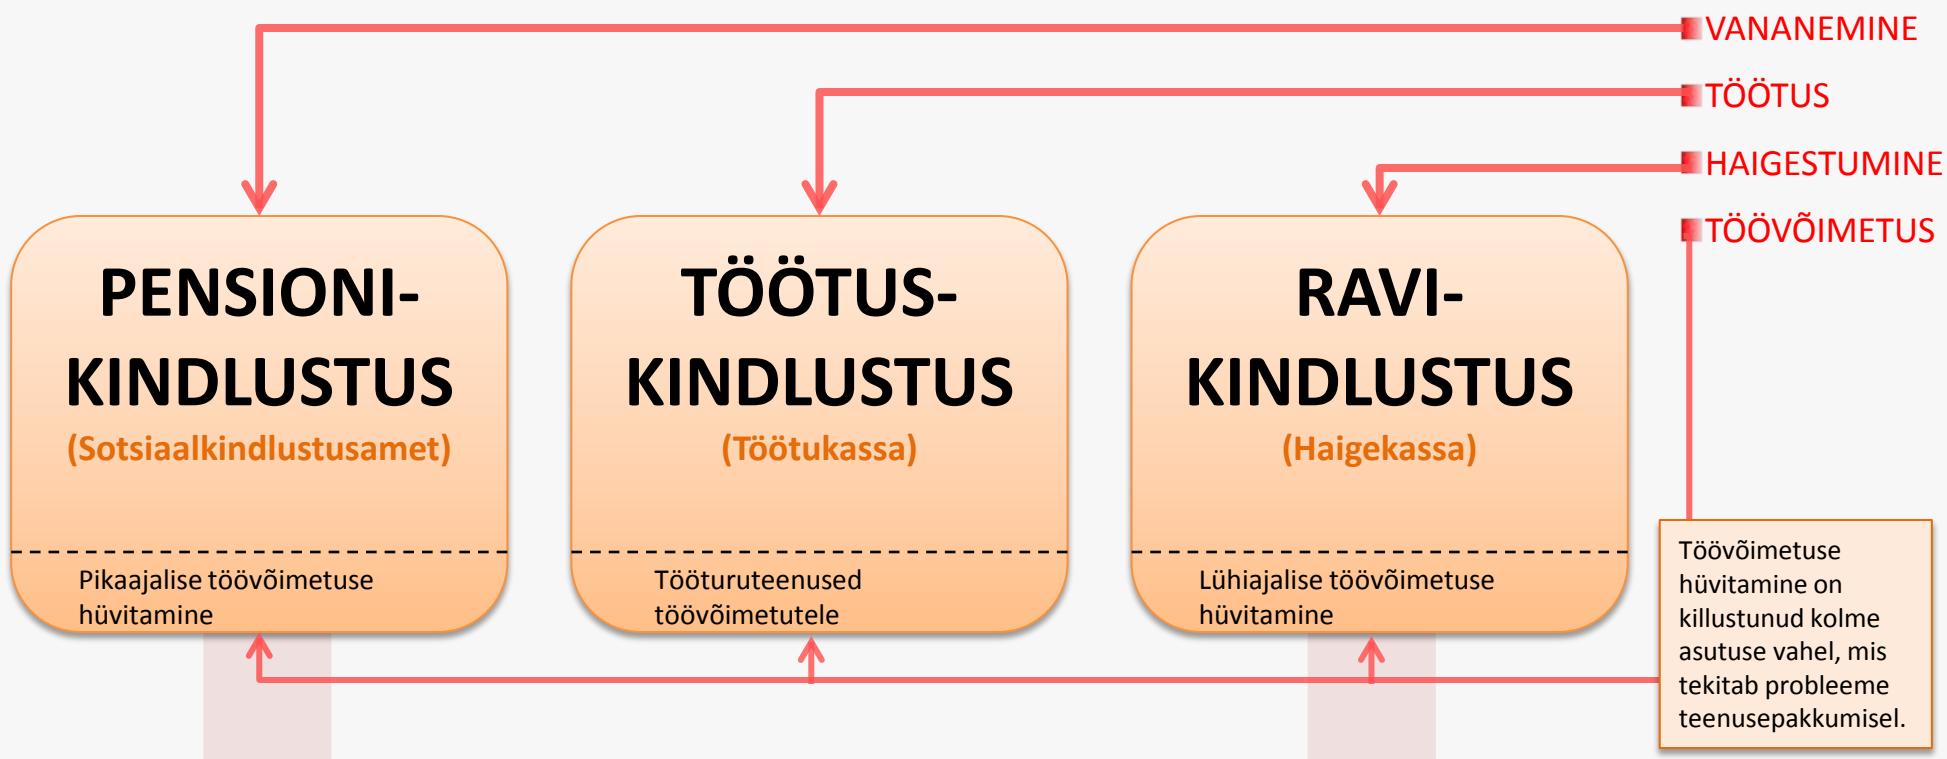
VANANEMINE
TÖÖTUS
HAIGESTUMINE
TÖÖVÕIMETUS

PENSIONIKINDLUSTUS
(Sotsiaalkindlustusamet)
Pikaajalise töövõimetuse hüvitamine

TÖÖTUSKINDLUSTUS
(Töötukassa)
Tööturuteenused töövõimetutele

RAVIKINDLUSTUS
(Haigekassa)
Lühiajalise töövõimetuse hüvitamine

Töövõimetuse hüvitamine on killustunud kolme asutuse vahel, mis tekitab probleeme teenusepakkumisel.